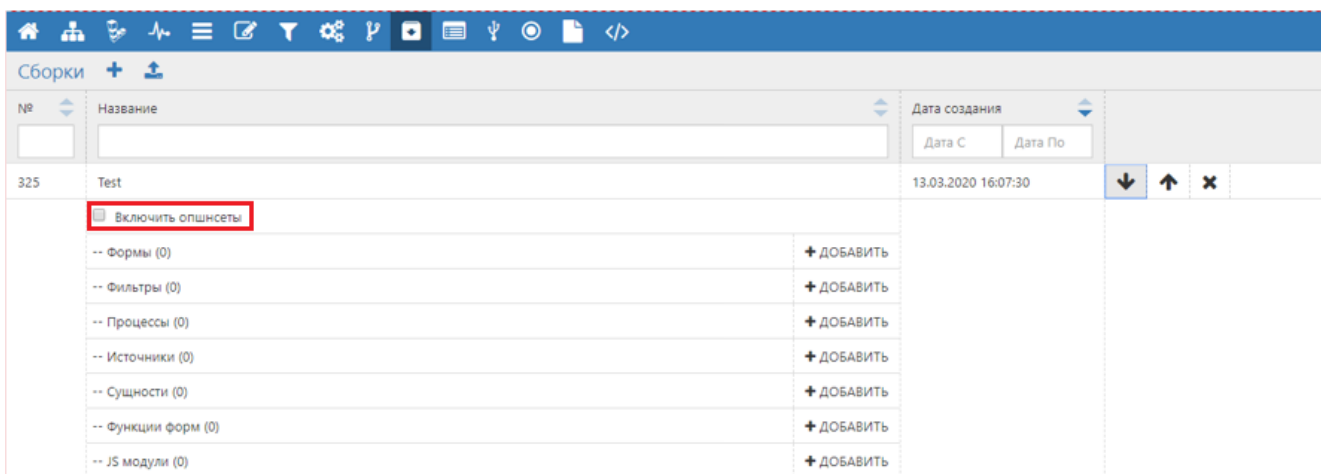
Сборки

| № | Название | Дата создания | |
|---|---|---|---|
| | | Дата С Дата По | |
| 325 | Test | 13.03.2020 16:07:30 | |

Включить опшнсеты

-- Формы (0) + ДОБАВИТЬ

-- Фильтры (0) + ДОБАВИТЬ

-- Процессы (0) + ДОБАВИТЬ

-- Источники (0) + ДОБАВИТЬ

-- Сущности (0) + ДОБАВИТЬ

-- Функции форм (0) + ДОБАВИТЬ

-- JS модули (0) + ДОБАВИТЬ